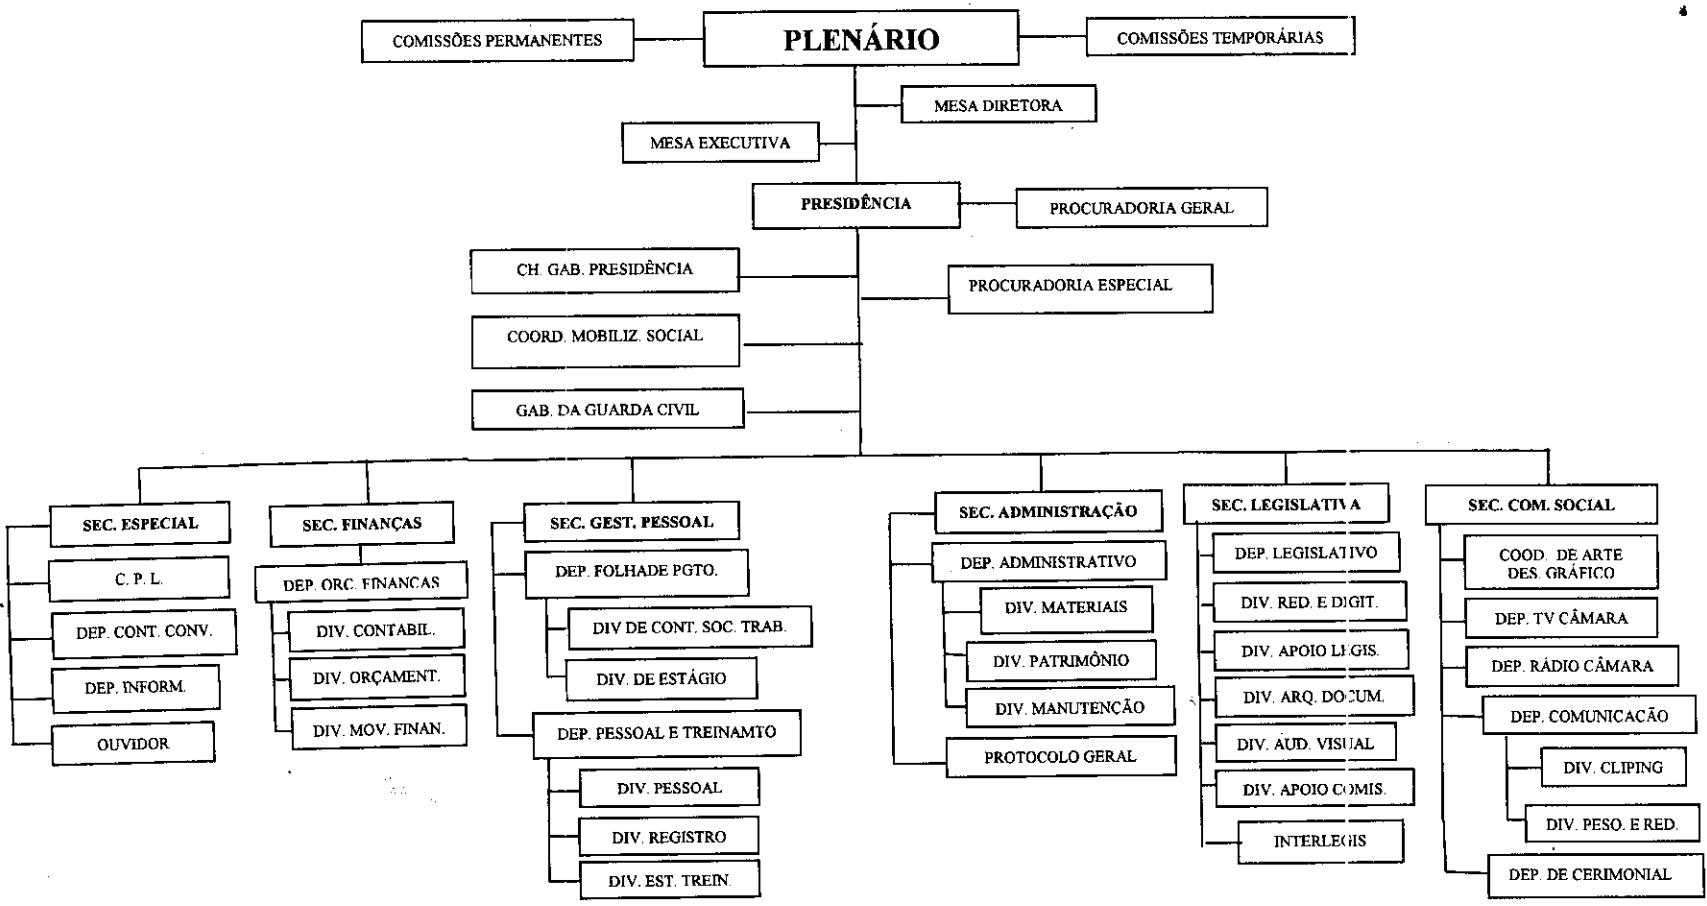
COMISSÕES PERMANENTES

PLENÁRIO

COMISSÕES TEMPORÁRIAS

MESA DIRETORA

MESA EXECUTIVA

PRESIDÊNCIA

PROCURADORIA GERAL

CH. GAB. PRESIDÊNCIA

PROCURADORIA ESPECIAL

COORD. MOBILIZ. SOCIAL

GAB. DA GUARDA CIVIL

SEC. ESPECIAL

C. P. L.

DEP. CONT. CONV.

DEP. INFORM.

OUVIDOR

SEC. FINANÇAS

DEP. ORC. FINANCAS

DIV. CONTABIL.

DIV. ORÇAMENT.

DIV. MOV. FINAN.

SEC. GEST. PESSOAL

DEP. FOLHADE PGTO.

DIV DE CONT. SOC. TRAB.

DIV. DE ESTÁGIO

DEP. PESSOAL E TREINAMTO

DIV. PESSOAL

DIV. REGISTRO

DIV. EST. TREIN.

SEC. ADMINISTRAÇÃO

DEP. ADMINISTRATIVO

DIV. MATERIAIS

DIV. PATRIMÔNIO

DIV. MANUTENÇÃO

PROTOCOLO GERAL

SEC. LEGISLATIVA

DEP. LEGISLATIVO

DIV. RED. E DIGIT.

DIV. APOIO LEGIS.

DIV. ARQ. DOCUM.

DIV. AUD. VISUAL

DIV. APOIO COMIS.

INTERLEGIS

SEC. COM. SOCIAL

COOD. DE ARTE DES. GRÁFICO

DEP. TV CÂMARA

DEP. RÁDIO CÂMARA

DEP. COMUNICACÃO

DIV. CLIPING

DIV. PESO. E RED.

DEP. DE CERIMONIAL